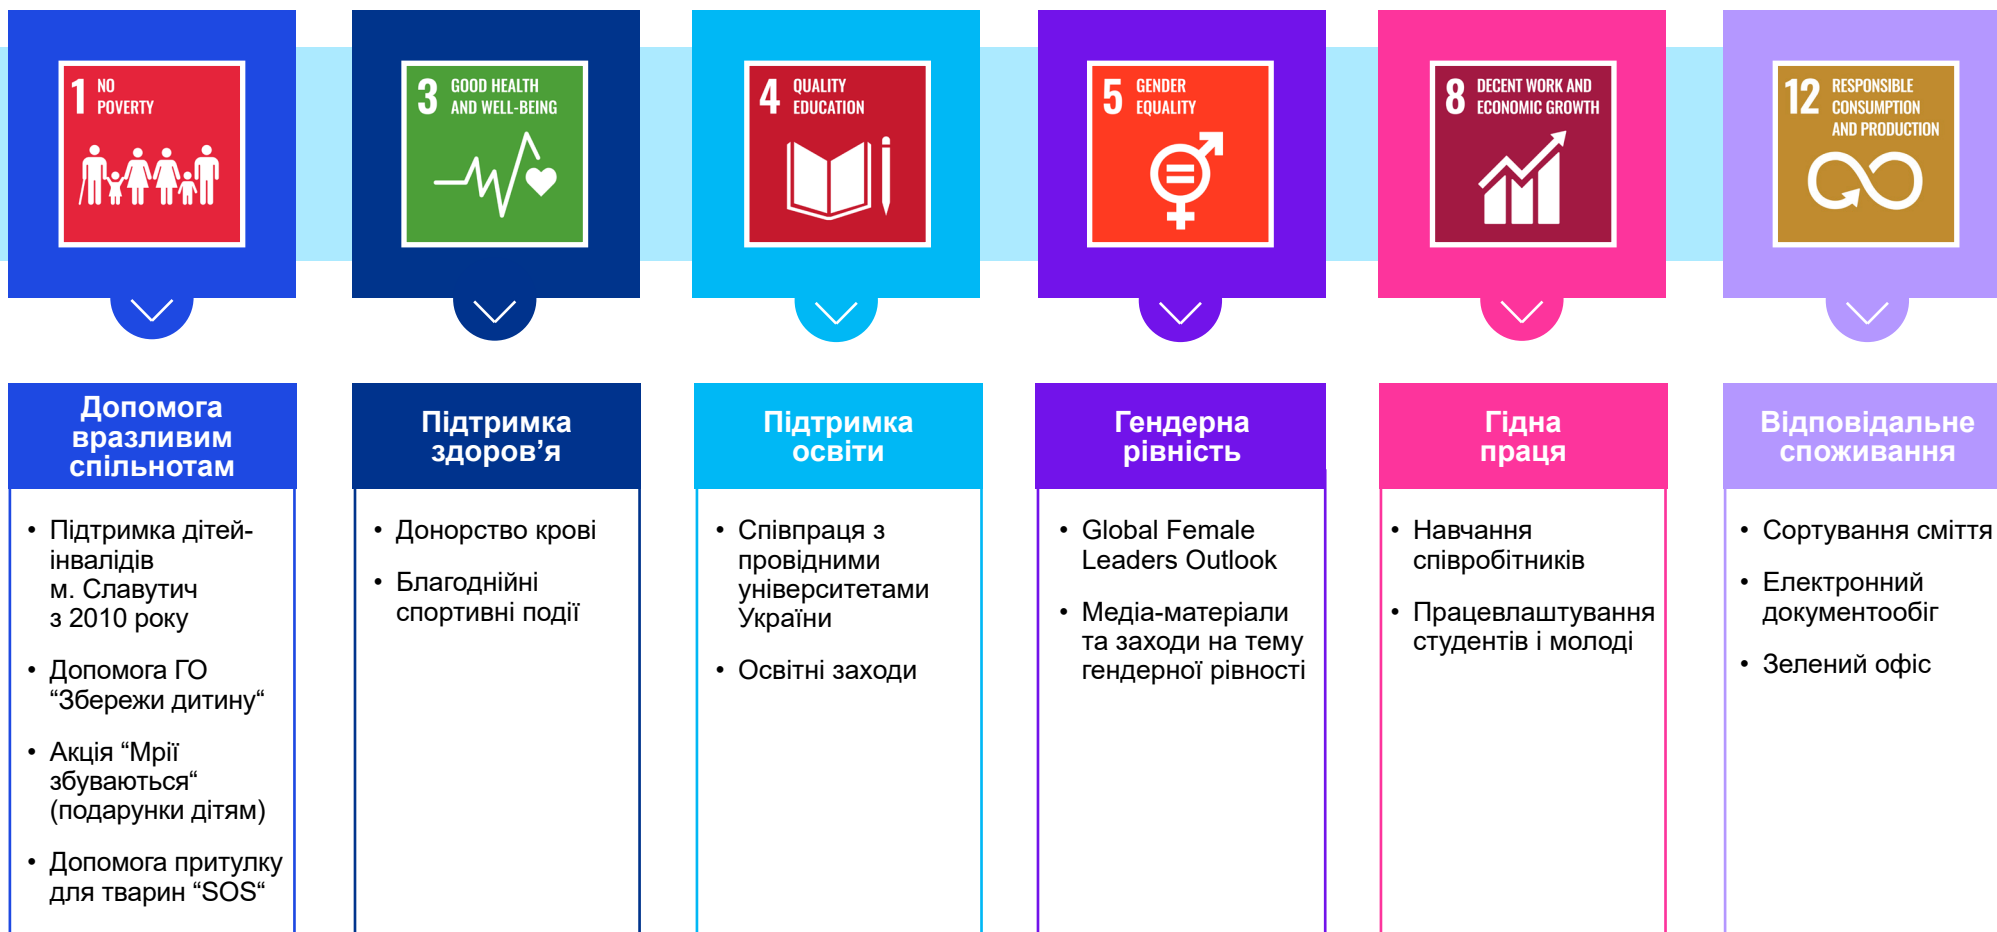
1 NO POVERTY

Допомога вразливим спільнотам

- Підтримка дітей-інвалідів м. Славутич з 2010 року
- Допомога ГО “Збережи дитину“
- Акція “Мрії збуваються“ (подарунки дітям)
- Допомога притулку для тварин “SOS“

3 GOOD HEALTH AND WELL-BEING

Підтримка здоров’я

- Донорство крові
- Благодійні спортивні події

4 QUALITY EDUCATION

Підтримка освіти

- Співпраця з провідними університетами України
- Освітні заходи

5 GENDER EQUALITY

Гендерна рівність

- Global Female Leaders Outlook
- Медіа-матеріали та заходи на тему гендерної рівності

8 DECENT WORK AND ECONOMIC GROWTH

Гідна праця

- Навчання співробітників
- Працевлаштування студентів і молоді

12 RESPONSIBLE CONSUMPTION AND PRODUCTION

Відповідальне споживання

- Сортування сміття
- Електронний документообіг
- Зелений офіс